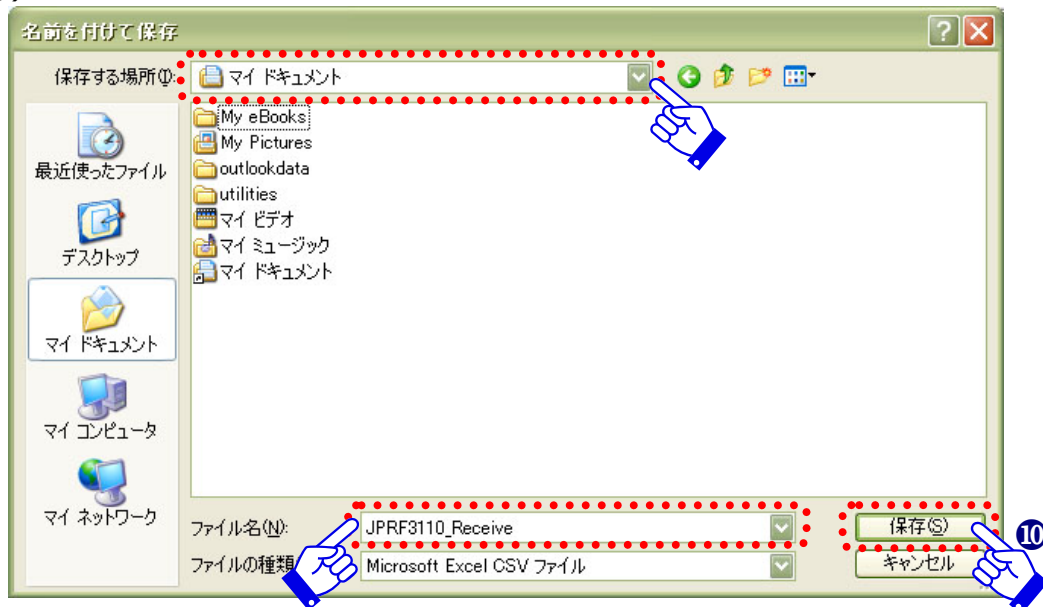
名前を付けて保存

保存する場所(I): マイ ドキュメント

最近使ったファイル
デスクトップ
マイ ドキュメント
マイ コンピュータ
マイ ネットワーク

My eBooks
My Pictures
outlookdata
utilities
マイ ビデオ
マイ ミュージック
マイ ドキュメント

ファイル名(N): JPRF3110_Receive
ファイルの種類 Microsoft Excel CSV ファイル

保存(S)
キャンセル
⑩